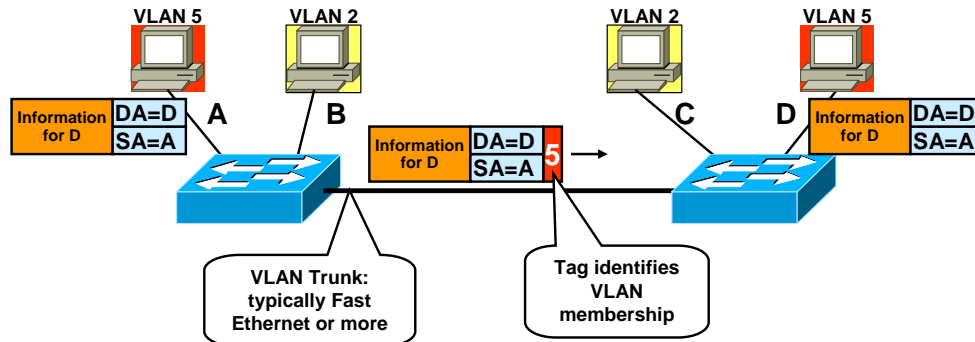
VLAN 5

VLAN 2

VLAN 2

VLAN 5

Information for D

DA=D

SA=A

A

B

C

D

Information for D

DA=D

SA=A

Information for D

DA=D

SA=A

5

VLAN Trunk: typically Fast Ethernet or more

Tag identifies VLAN membership